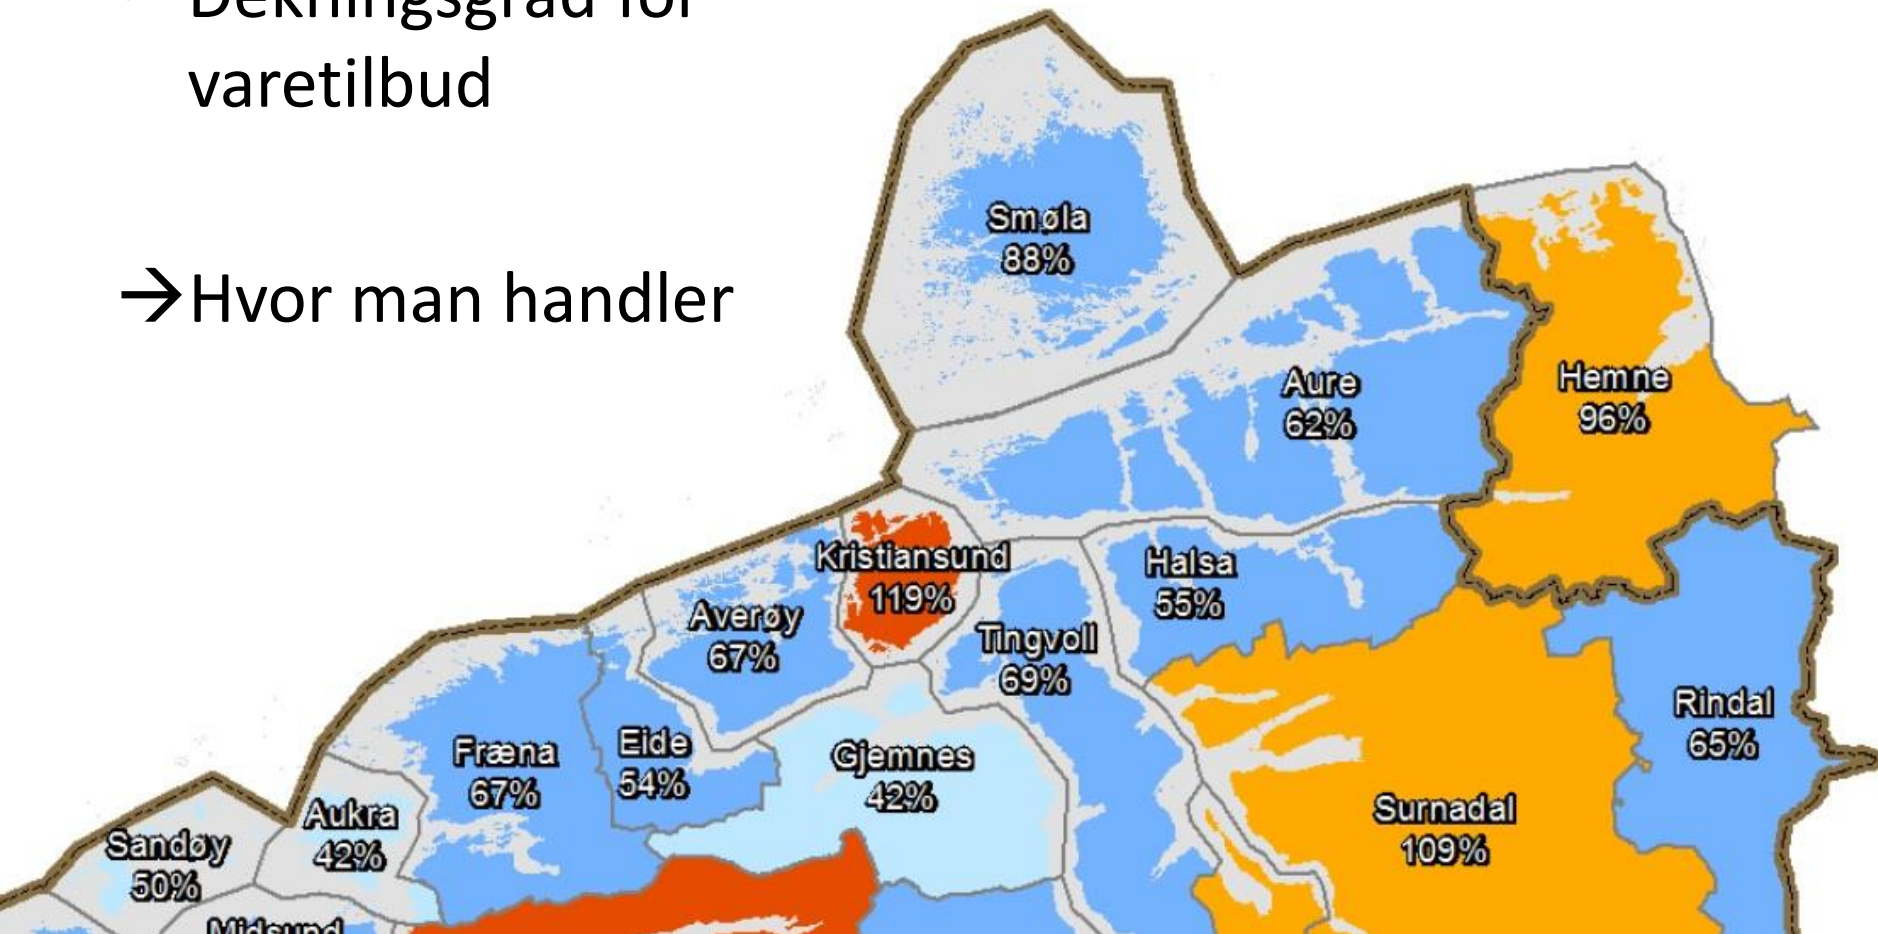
Dekningsgrad for varetilbud

→Hvor man handler

Smøla
88%

Aure
62%

Hemne
96%

Kristiansund
119%

Halsa
55%

Averøy
67%

Tingvoll
69%

Rindal
65%

Fræna
67%

Eide
54%

Gjemnes
42%

Aukra
42%

Sandøy
50%

Surnadal
109%

Midsund